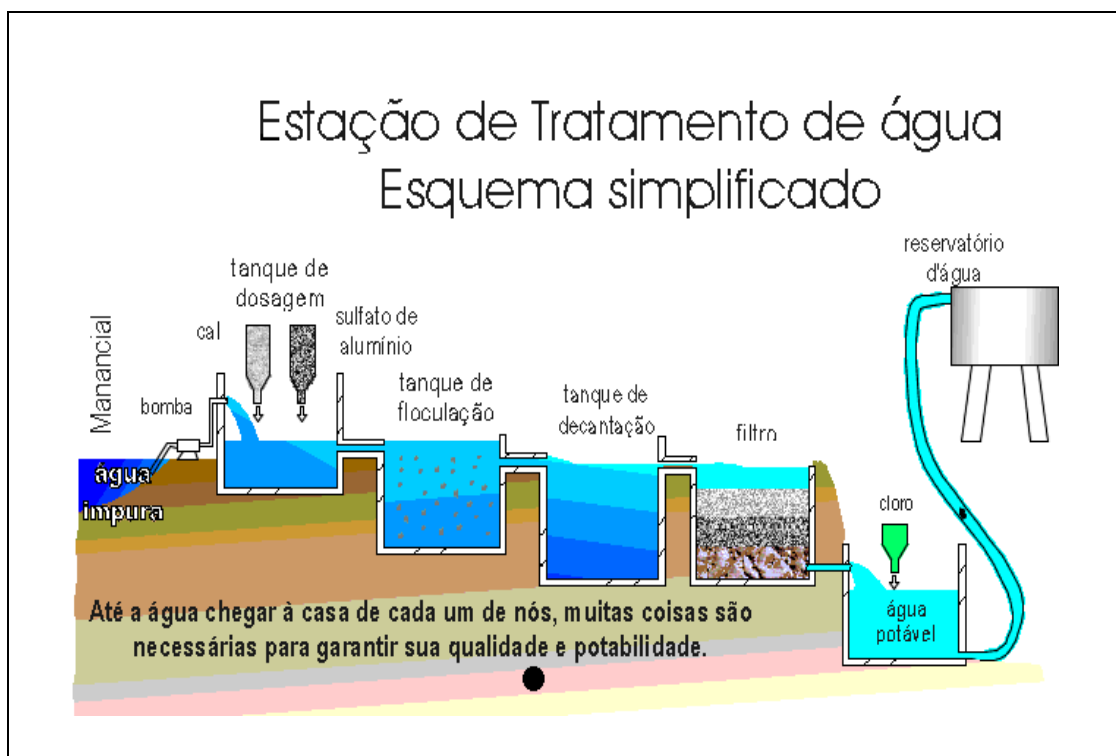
Estação de Tratamento de água
Esquema simplificado

reservatório d'água

tanque de dosagem

cal

sulfato de alumínio

Manancial

bomba

tanque de floculação

tanque de decantação

filtro

água impura

cloro

água potável

Até a água chegar à casa de cada um de nós, muitas coisas são necessárias para garantir sua qualidade e potabilidade.